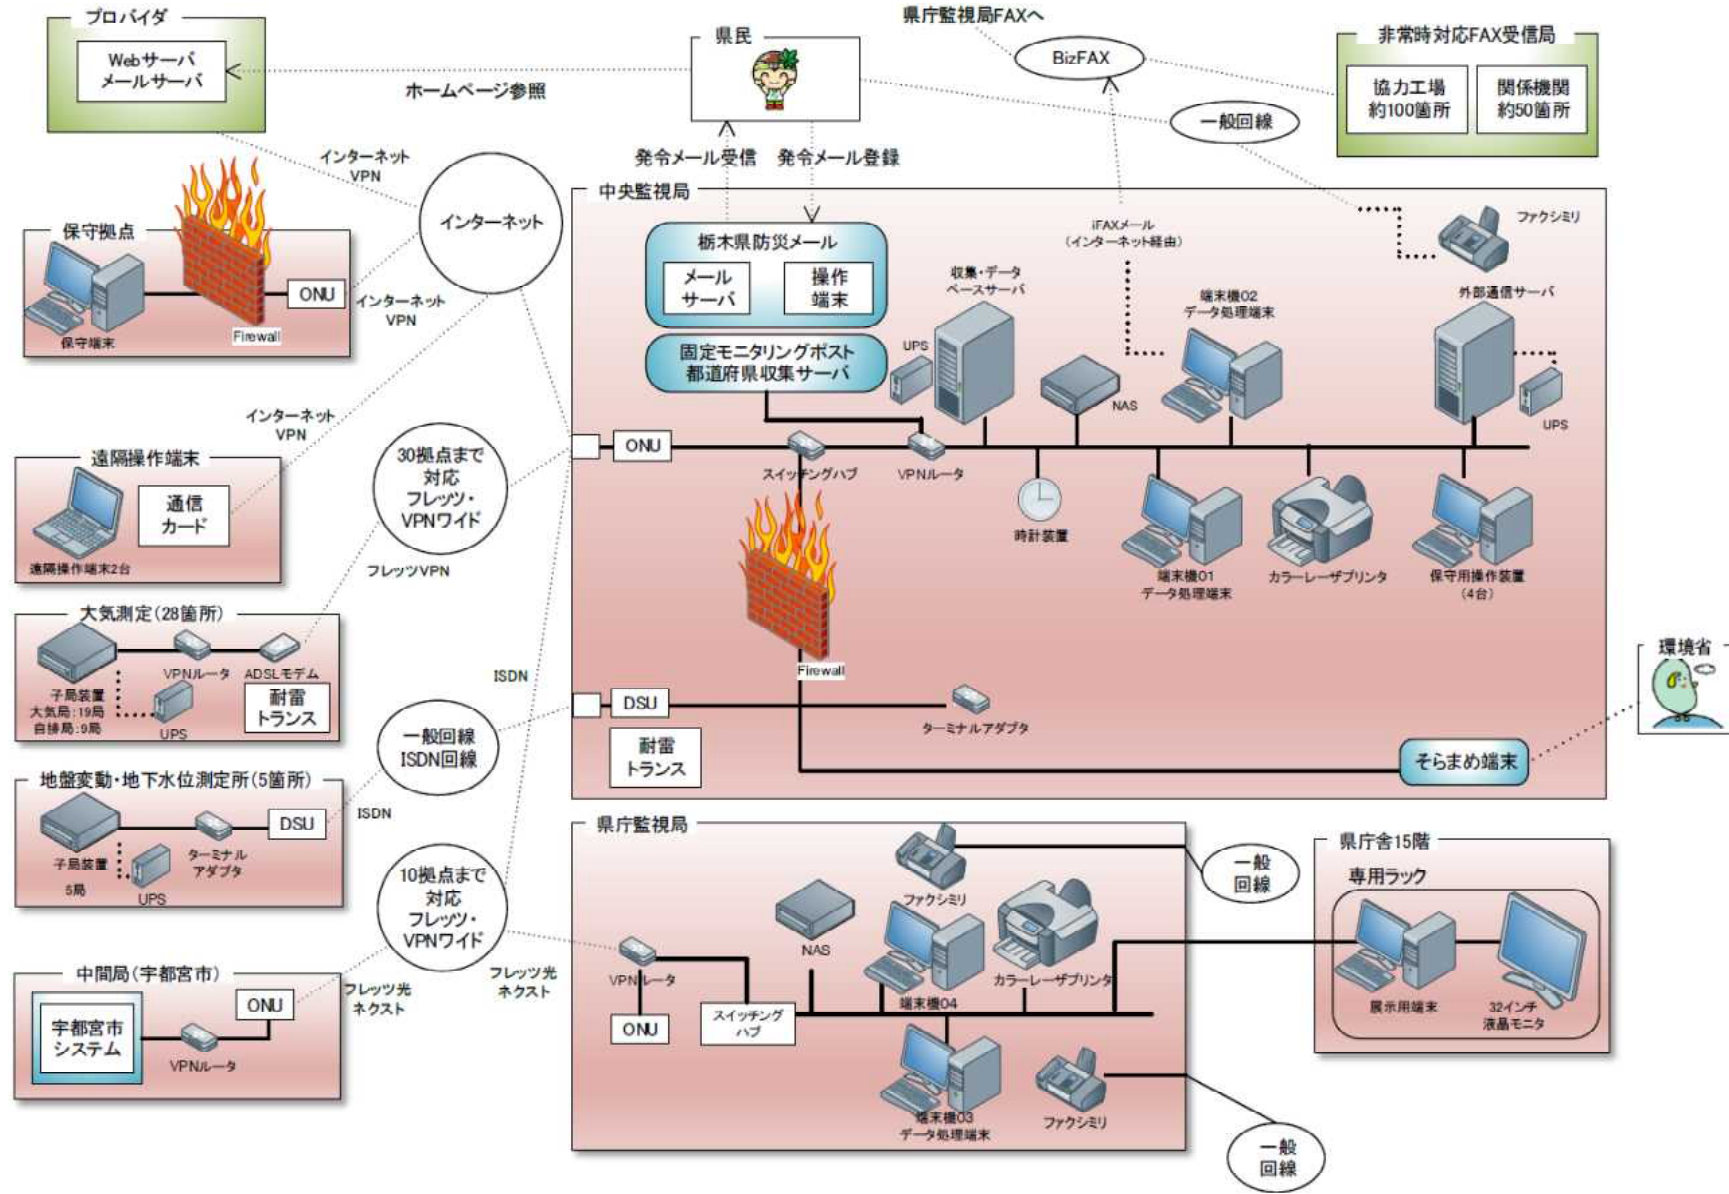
プロバイダ
Webサーバ
メールサーバ

ホームページ参照

県民

県庁監視局FAXへ

BizFAX

非常時対応FAX受信局
協力工場
約100箇所
関係機関
約50箇所

一般回線

発令メール受信
発令メール登録

インターネット
VPN

インターネット

保守拠点
ONU
Firewall
保守端末

インターネット
VPN

インターネット
VPN

中央監視局

栃木県防災メール
メール
サーバ
操作
端末

固定モニタリングポスト
都道府県収集サーバ

iFAXメール
(インターネット経由)

ファクシミリ

収集・データ
ベースサーバ

UPS

NAS

端末機02
データ処理端末

外部通信サーバ

UPS

遠隔操作端末
通信
カード
遠隔操作端末2台

30拠点まで
対応
フレッツ・
VPNワイド

ONU
スイッチングハブ
VPNルータ
時計装置
端末機01
データ処理端末
カラーレーザプリンタ
保守用操作装置
(4台)

フレッツVPN

Firewall

大気測定(28箇所)
子局装置
大気局:19局
自排局:9局
VPNルータ
ADSLモデム
UPS
耐雷
トランス

ISDN

DSU
ターミナルアダプタ
耐雷
トランス

環境省

そらまめ端末

一般回線
ISDN回線

地盤変動・地下水位測定所(5箇所)
子局装置
5局
UPS
ターミナル
アダプタ
DSU

ISDN

県庁監視局
ファクシミリ
NAS
ファクシミリ
カラーレーザプリンタ
端末機04

一般
回線

県庁舎15階
専用ラック
展示用端末
32インチ
液晶モニタ

10拠点まで
対応
フレッツ・
VPNワイド

中間局(宇都宮市)
宇都宮市
システム
ONU
VPNルータ

フレッツ光
ネクスト

フレッツ光
ネクスト

VPNルータ
ONU
スイッチング
ハブ

端末機03
データ処理端末
ファクシミリ

一般
回線